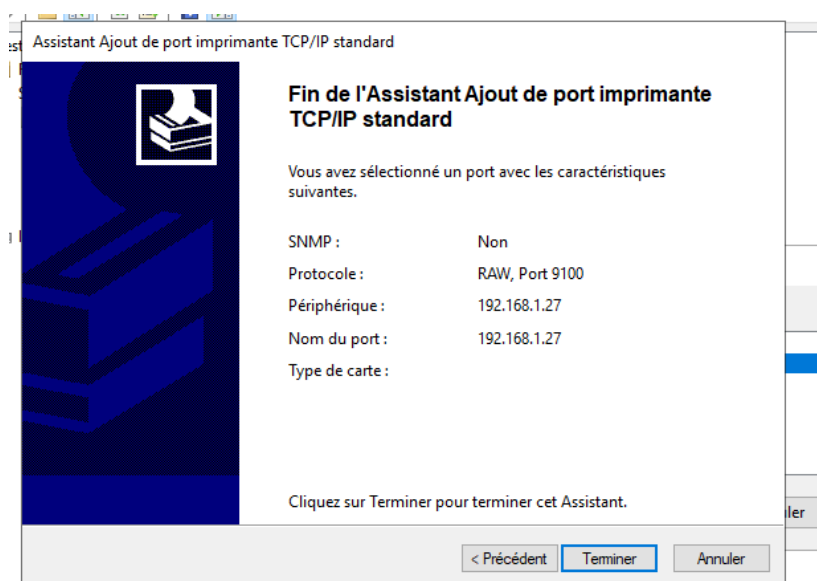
Assistant Ajout de port imprimante TCP/IP standard

Fin de l'Assistant Ajout de port imprimante TCP/IP standard

Vous avez sélectionné un port avec les caractéristiques suivantes.

| | |
|---|---|
| SNMP : | Non |
| Protocole : | RAW, Port 9100 |
| Périphérique : | 192.168.1.27 |
| Nom du port : | 192.168.1.27 |
| Type de carte : | |

Cliquez sur Terminer pour terminer cet Assistant.

< Précédent Terminer Annuler